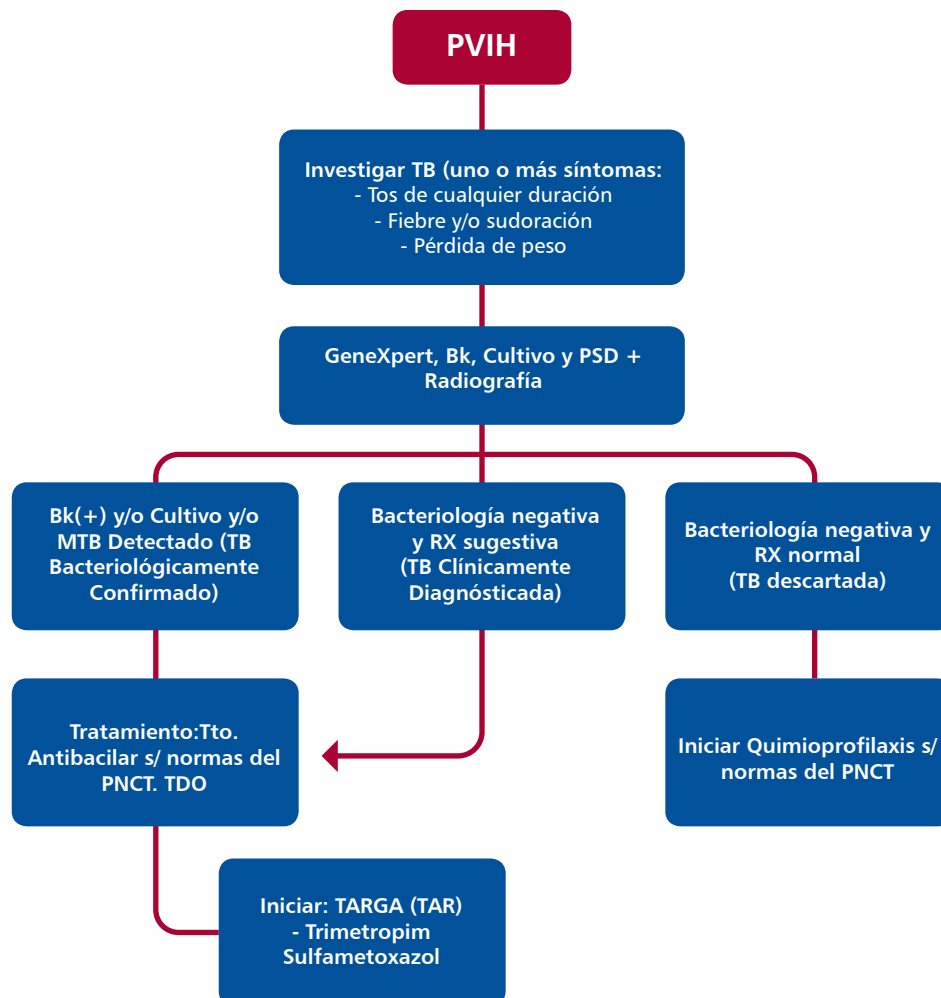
PVIH

Investigar TB (uno o más síntomas:
- Tos de cualquier duración
- Fiebre y/o sudoración
- Pérdida de peso

GeneXpert, Bk, Cultivo y PSD + Radiografía

Bk(+) y/o Cultivo y/o MTB Detectado (TB Bacteriológicamente Confirmado)

Bacteriología negativa y RX sugestiva (TB Clínicamente Diagnósticada)

Bacteriología negativa y RX normal (TB descartada)

Tratamiento:Tto. Antibacilar s/ normas del PNCT. TDO

Iniciar Quimioprofilaxis s/ normas del PNCT

Iniciar: TARGA (TAR)
- Trimetropim Sulfametoxazol